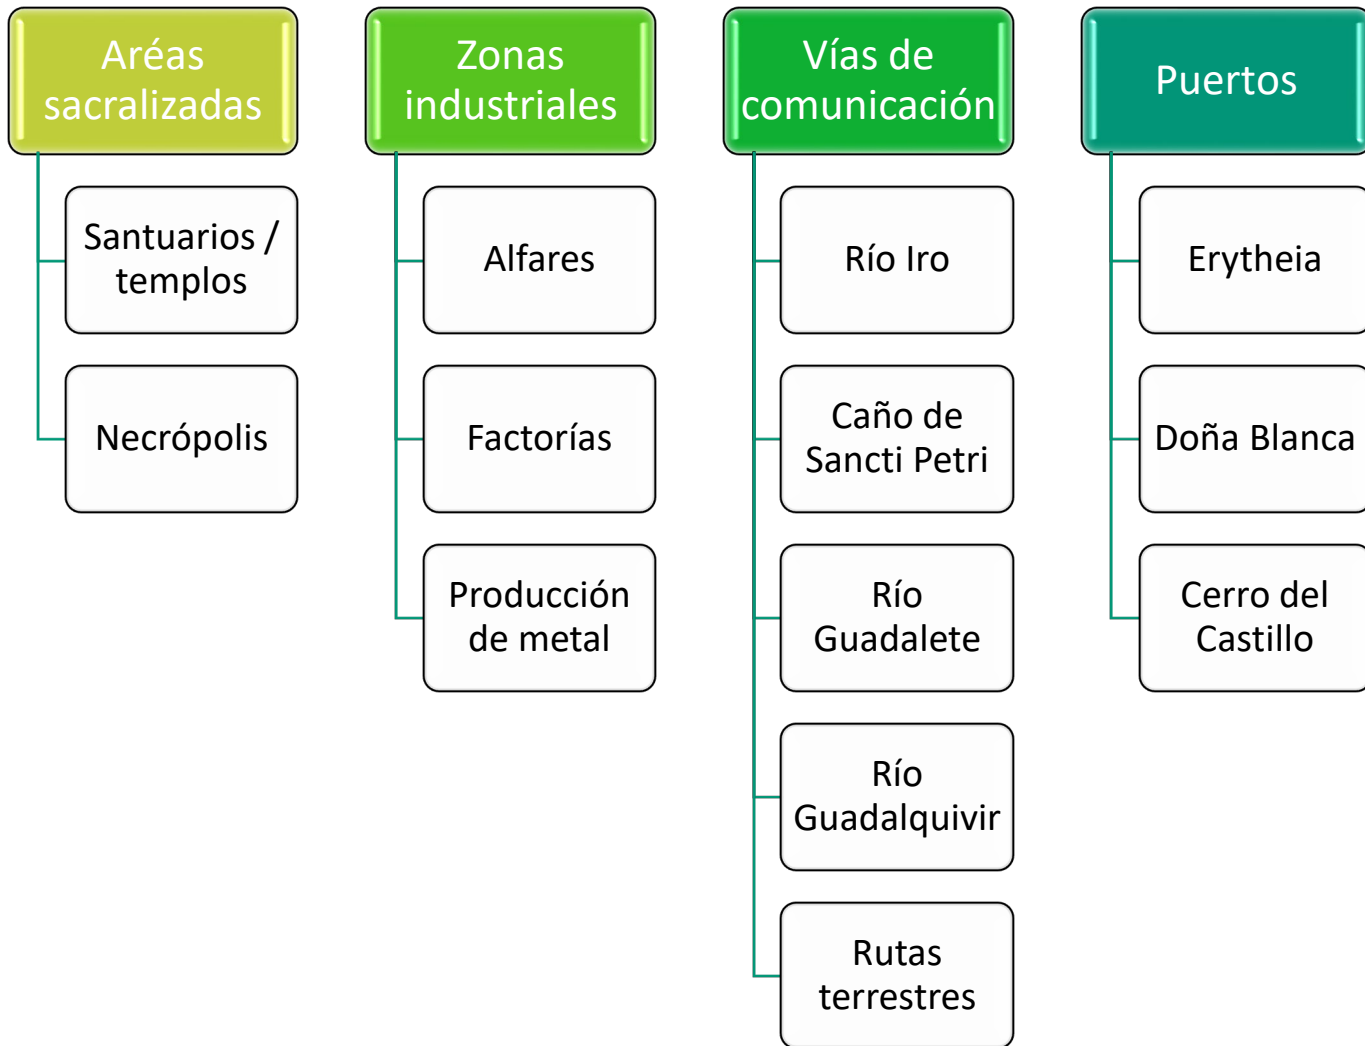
Aréas sacralizadas

Santuarios / templos

Necrópolis

Zonas industriales

Alfares

Factorías

Producción de metal

Vías de comunicación

Río Iro

Caño de Sancti Petri

Río Guadalete

Río Guadalquivir

Rutas terrestres

Puertos

Erytheia

Doña Blanca

Cerro del Castillo